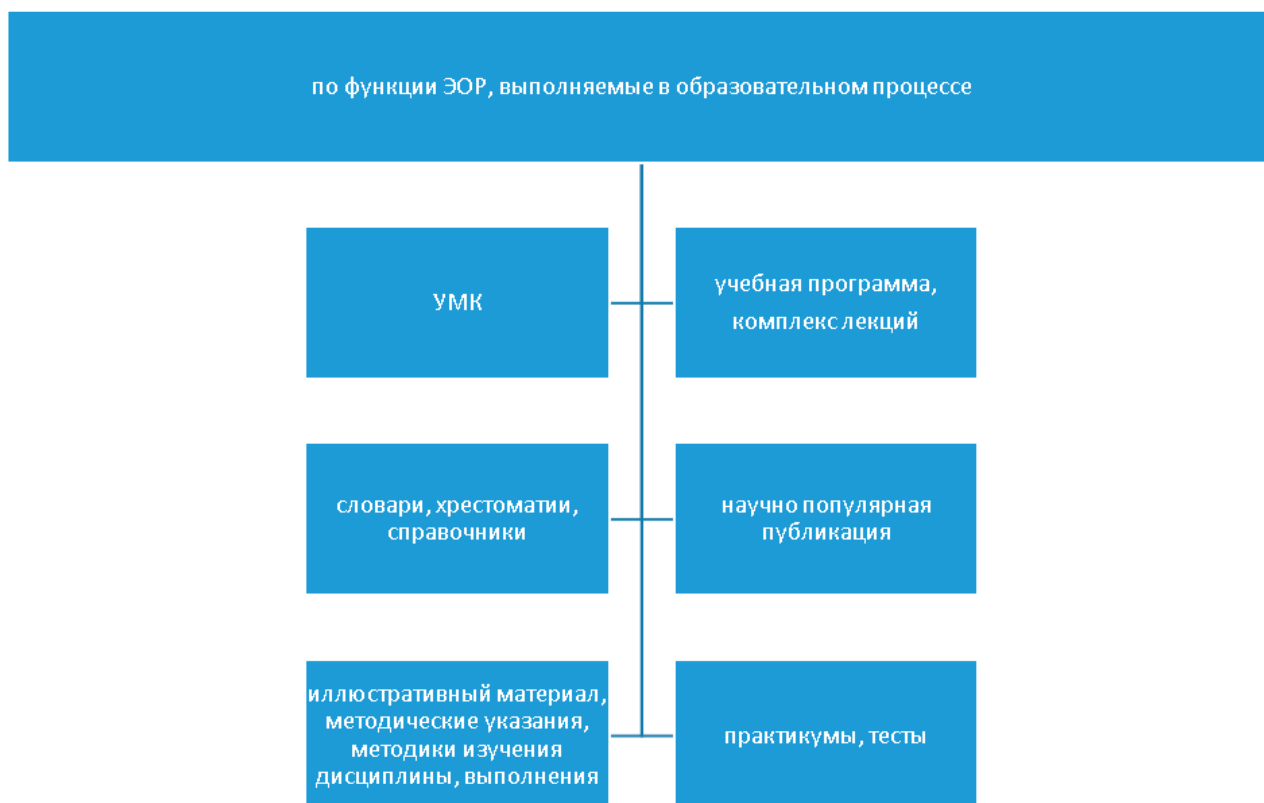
по функции ЭОР, выполняемые в образовательном процессе

УМК

учебная программа, комплекс лекций

словари, хрестоматии, справочники

научно популярная публикация

иллюстративный материал, методические указания, методики изучения дисциплины, выполнения

практикумы, тесты